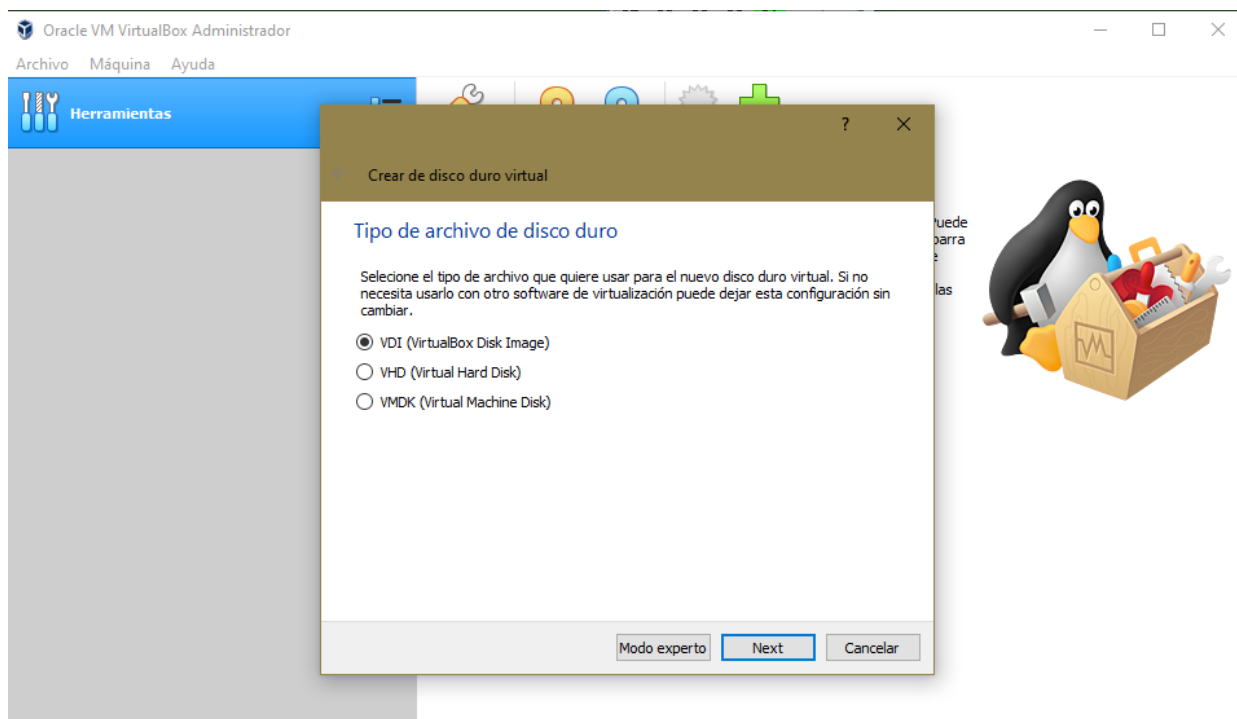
Oracle VM VirtualBox Administrador

Archivo Máquina Ayuda

Herramientas

?

Crear de disco duro virtual

Tipo de archivo de disco duro

Selecione el tipo de archivo que quiere usar para el nuevo disco duro virtual. Si no necesita usarlo con otro software de virtualización puede dejar esta configuración sin cambiar.

VDI (VirtualBox Disk Image)

VHD (Virtual Hard Disk)

VMDK (Virtual Machine Disk)

Modo experto Next Cancelar

uede
arra
e
las